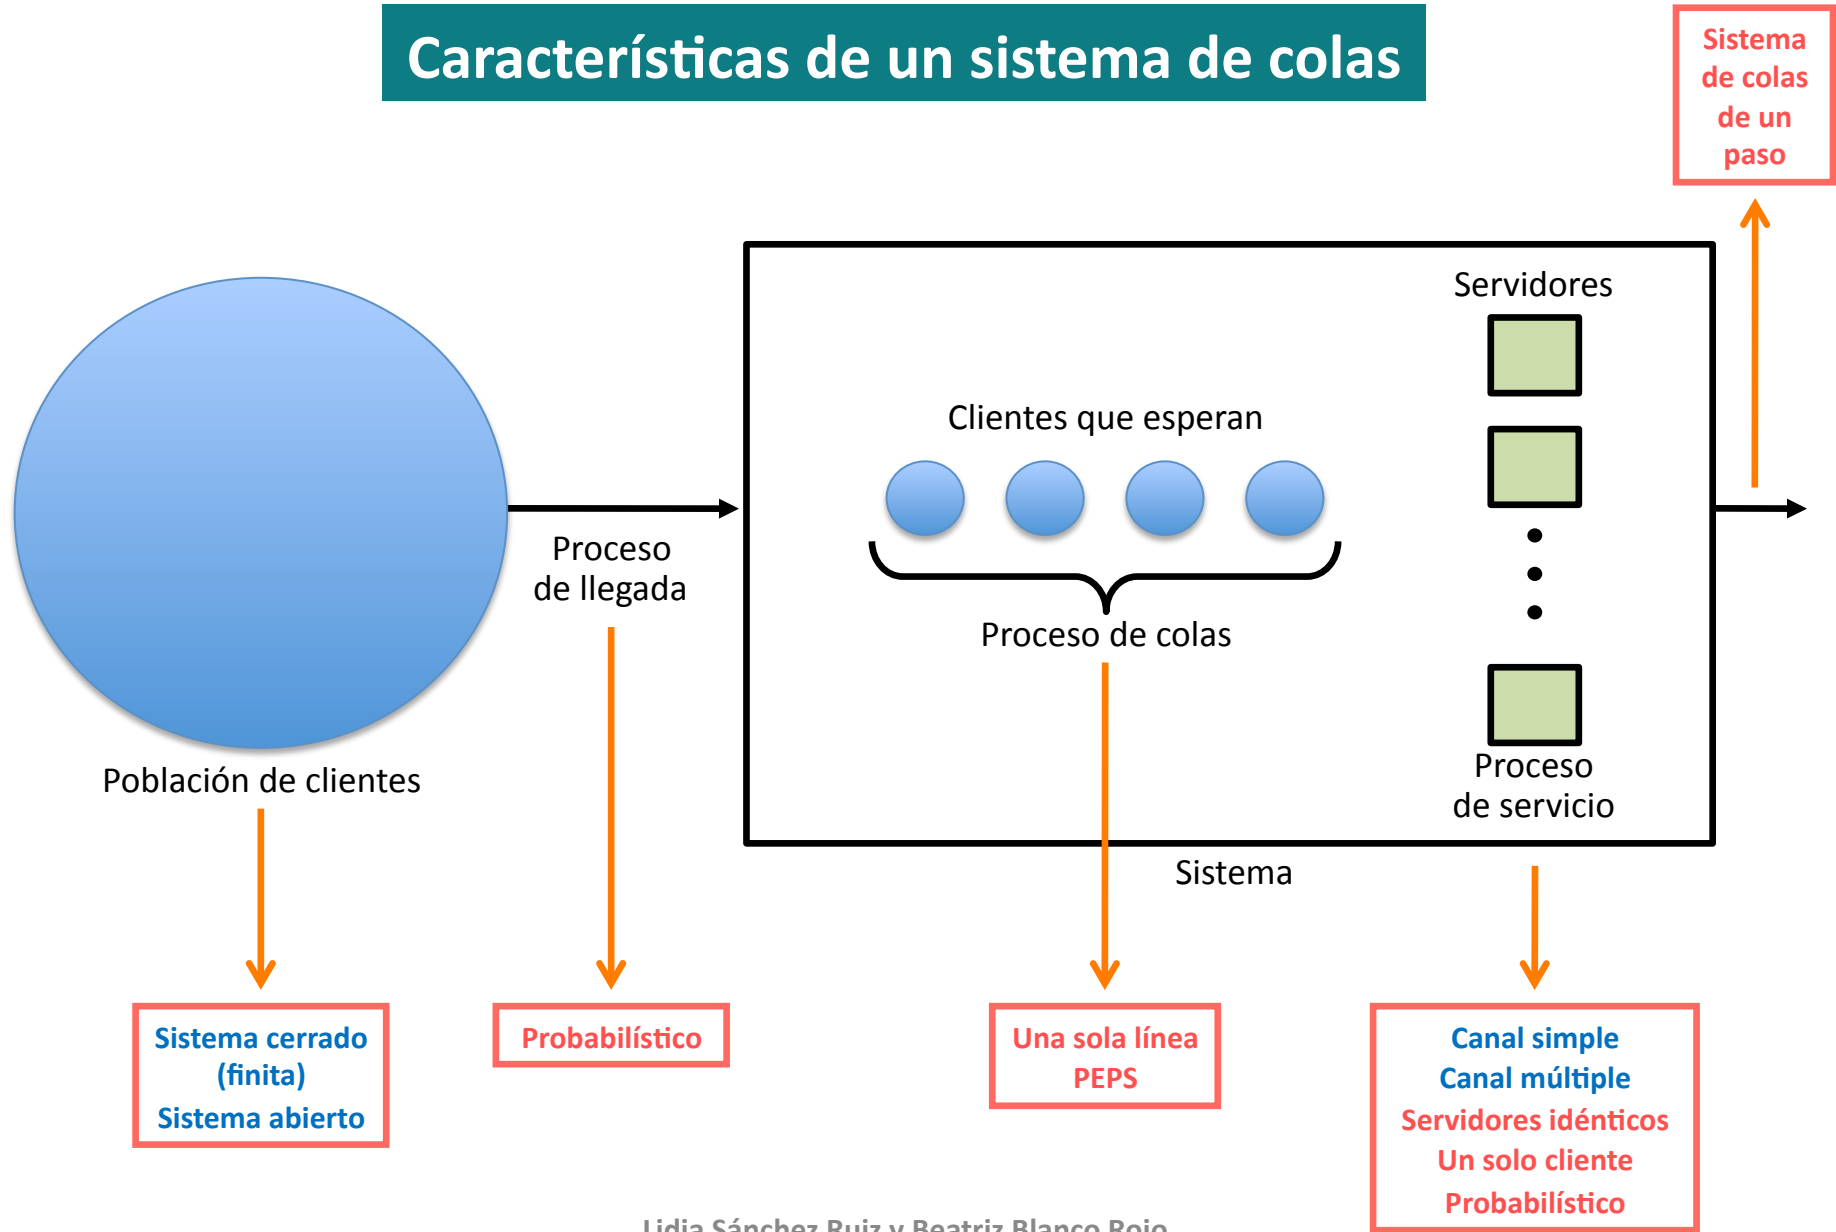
Características de un sistema de colas

Sistema de colas de un paso

Servidores

Clientes que esperan

Proceso de llegada

Proceso de colas

Población de clientes

Proceso de servicio

Sistema

Sistema cerrado (finita)
Sistema abierto

Probabilístico

Una sola línea
PEPS

Canal simple
Canal múltiple
Servidores idénticos
Un solo cliente
Probabilístico

Lidia Sánchez Ruiz y Beatriz Blanco Rojo